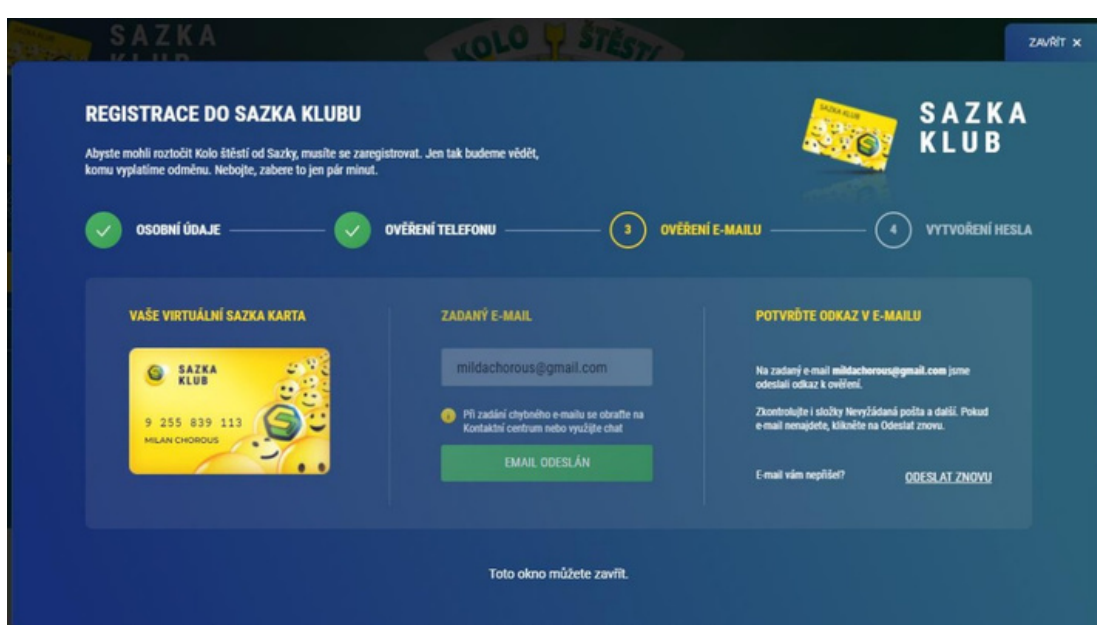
SAZKA

KOLO ŠTĚSTÍ

ZAVŘÍT ×

REGISTRACE DO SAZKA KLUBU

Abyste mohli roztočit Kolo štěstí od Sazky, musíte se zaregistrovat. Jen tak budeme vědět, komu vyplatíme odměnu. Nebojte, zabere to jen pár minut.

SAZKA KLUB

SAZKA KLUB

OSOBNÍ ÚDAJE

OVĚŘENÍ TELEFONU

3 OVĚŘENÍ E-MAILU

4 VYTVOŘENÍ HESLA

VAŠE VIRTUÁLNÍ SAZKA KARTA

SAZKA KLUB

9 255 839 113

MILAN CHOROUS

ZADANÝ E-MAIL

mildachorous@gmail.com

Při zadání chybného e-mailu se obraťte na Kontaktní centrum nebo využijte chat

EMAIL ODESLÁN

POTVRĎTE ODKAZ V E-MAILU

Na zadaný e-mail mildachorous@gmail.com jsme odeslali odkaz k ověření.

Zkontrolujte i složky Nevyžádaná pošta a další. Pokud e-mail nenajdete, klikněte na Odeslat znovu.

E-mail vám nepřišel?

ODESLAT ZNOVU

Toto okno můžete zavřít.